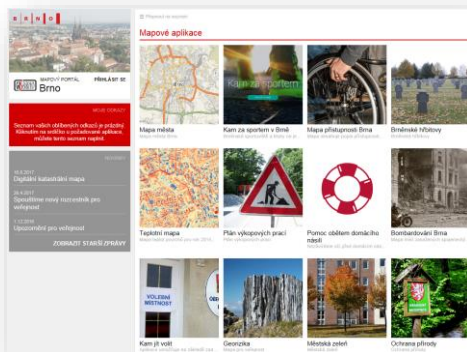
B R N O

MAPOVÝ PORTÁL
Brno
PŘIHLÁSIT SE

MOJE ODKAZY
Seznam vašich oblíbených odkazů je prázdný. Kliknutím na srdíčko u požadované aplikace, můžete tento seznam naplnit.

NOVINKY
18.5.2017
Digitální katastrální mapa
26.4.2017
Spuštěna nový rozcestník pro veřejnost
1.12.2016
Upozornění pro veřejnost
ZOBRAZIT STARŠÍ ZPRÁVY

Přepnout na seznam

Mapové aplikace

Mapa města
Kam za sportem v Brně
Mapa přístupnosti Brna
Brněnské hřbitovy
Teplotní mapa
Plán výkopových prací
Pomoc obětem domácího násilí
Bombardování Brna
Kam jít volit
Geonzika
Městská zeleň
Ochrana přírody

Kam za sportem
VOLEBNÍ MÍSTNOST